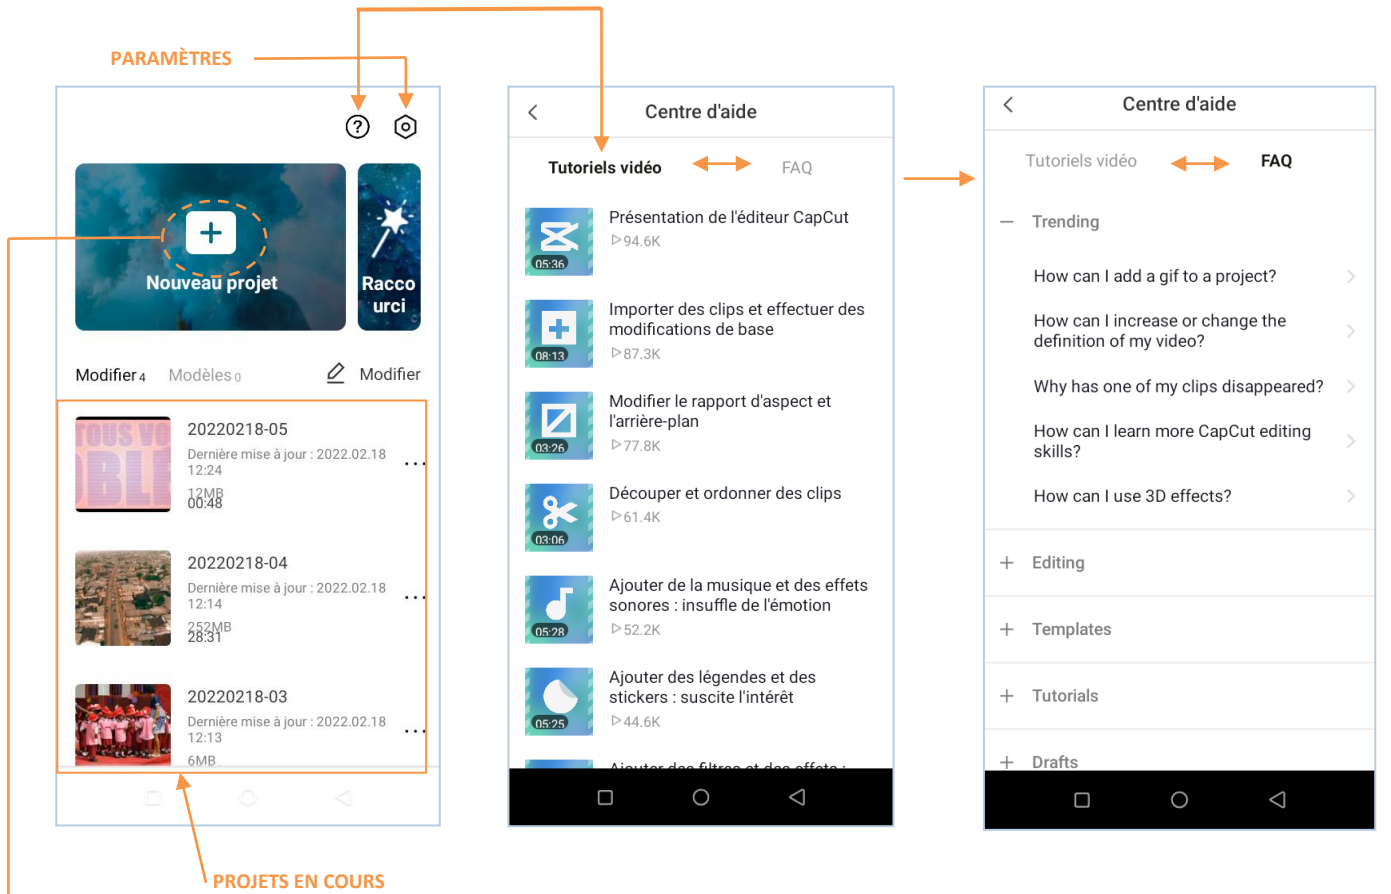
PARAMÈTRES

Nouveau projet

Racco urci

Modifier 4 Modèles 0 Modifier

20220218-05
Dernière mise à jour : 2022.02.18 12:24
12MB
00:48

20220218-04
Dernière mise à jour : 2022.02.18 12:14
252MB
28:31

20220218-03
Dernière mise à jour : 2022.02.18 12:13
6MB

PROJETS EN COURS

Centre d'aide

Tutoriels vidéo FAQ

05:36 Présentation de l'éditeur CapCut
▷94.6K

08:13 Importer des clips et effectuer des modifications de base
▷87.3K

03:26 Modifier le rapport d'aspect et l'arrière-plan
▷77.8K

03:06 Découper et ordonner des clips
▷61.4K

05:28 Ajouter de la musique et des effets sonores : insuffle de l'émotion
▷52.2K

05:25 Ajouter des légendes et des stickers : suscite l'intérêt
▷44.6K

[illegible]

Centre d'aide

Tutoriels vidéo FAQ

— Trending

How can I add a gif to a project?

How can I increase or change the definition of my video?

Why has one of my clips disappeared?

How can I learn more CapCut editing skills?

How can I use 3D effects?

+ Editing

+ Templates

+ Tutorials

+ Drafts